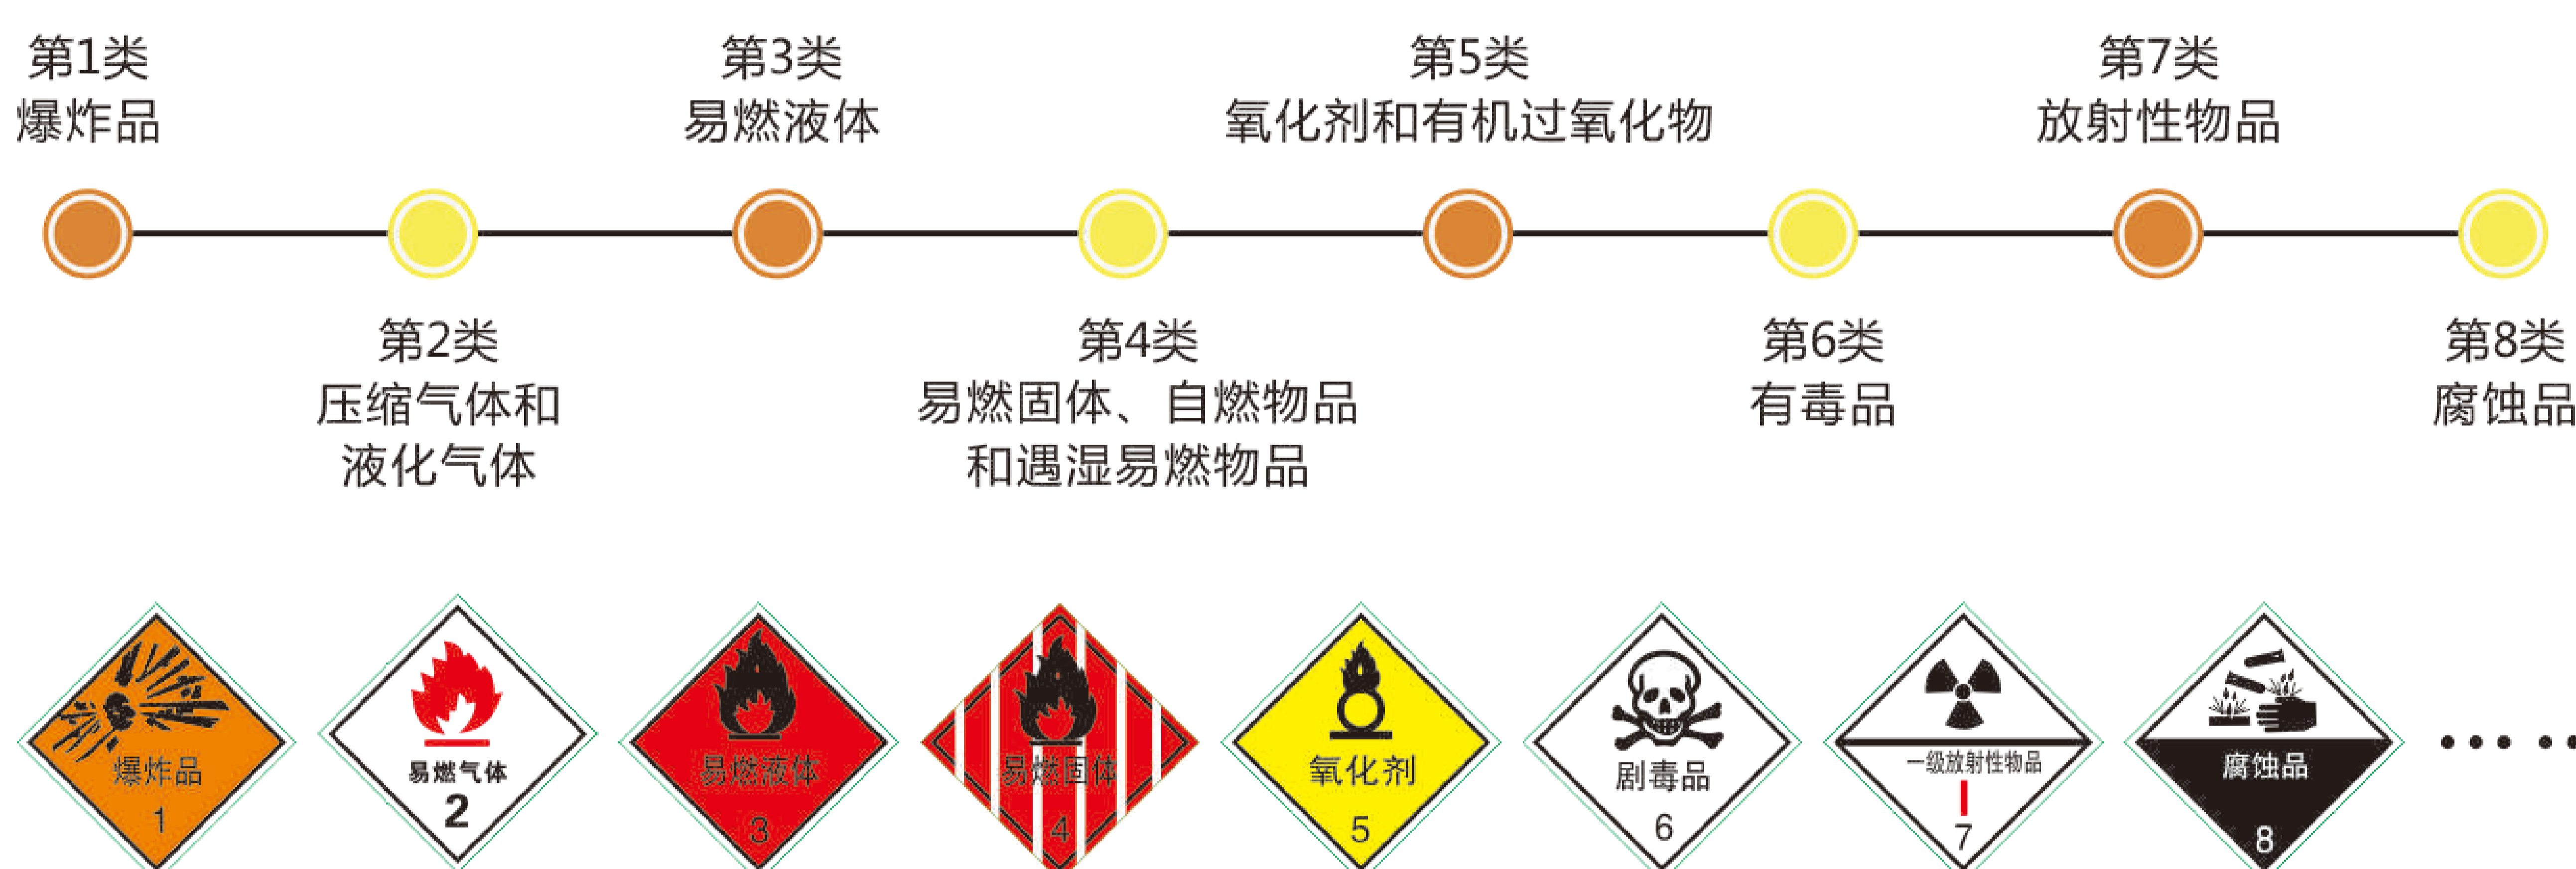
第1类
爆炸品

第3类
易燃液体

第5类
氧化剂和有机过氧化物

第7类
放射性物品

第2类
压缩气体和液化气体

第4类
易燃固体、自燃物品和遇湿易燃物品

第6类
有毒品

第8类
腐蚀品

爆炸品
1

易燃气体
2

易燃液体
3

易燃固体
4

氧化剂
5

剧毒品
6

一级放射性物品
I
7

腐蚀品
8

· · · · ·